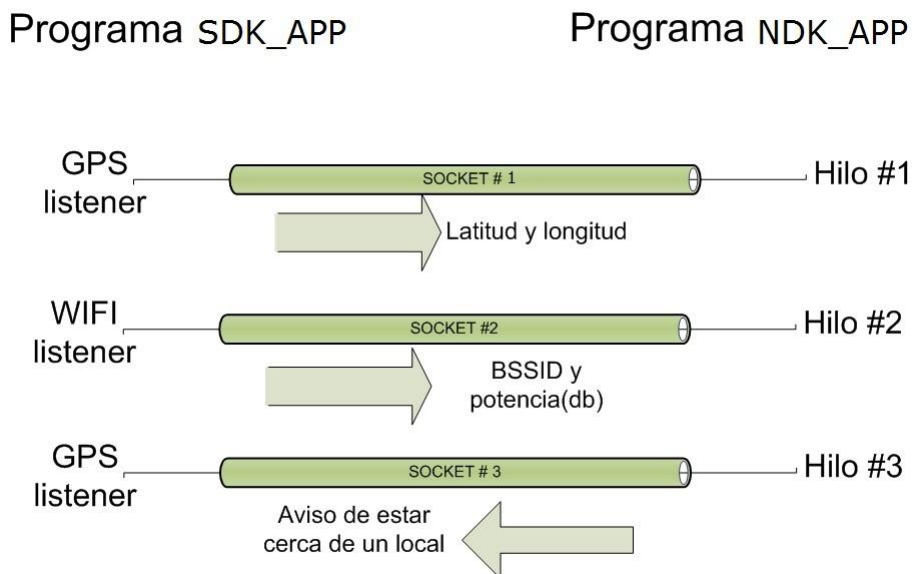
Programa SDK_APP

Programa NDK_APP

GPS listener

SOCKET # 1

Hilo #1

Latitud y longitud

WIFI listener

SOCKET #2

Hilo #2

BSSID y potencia(db)

GPS listener

SOCKET # 3

Hilo #3

Aviso de estar cerca de un local